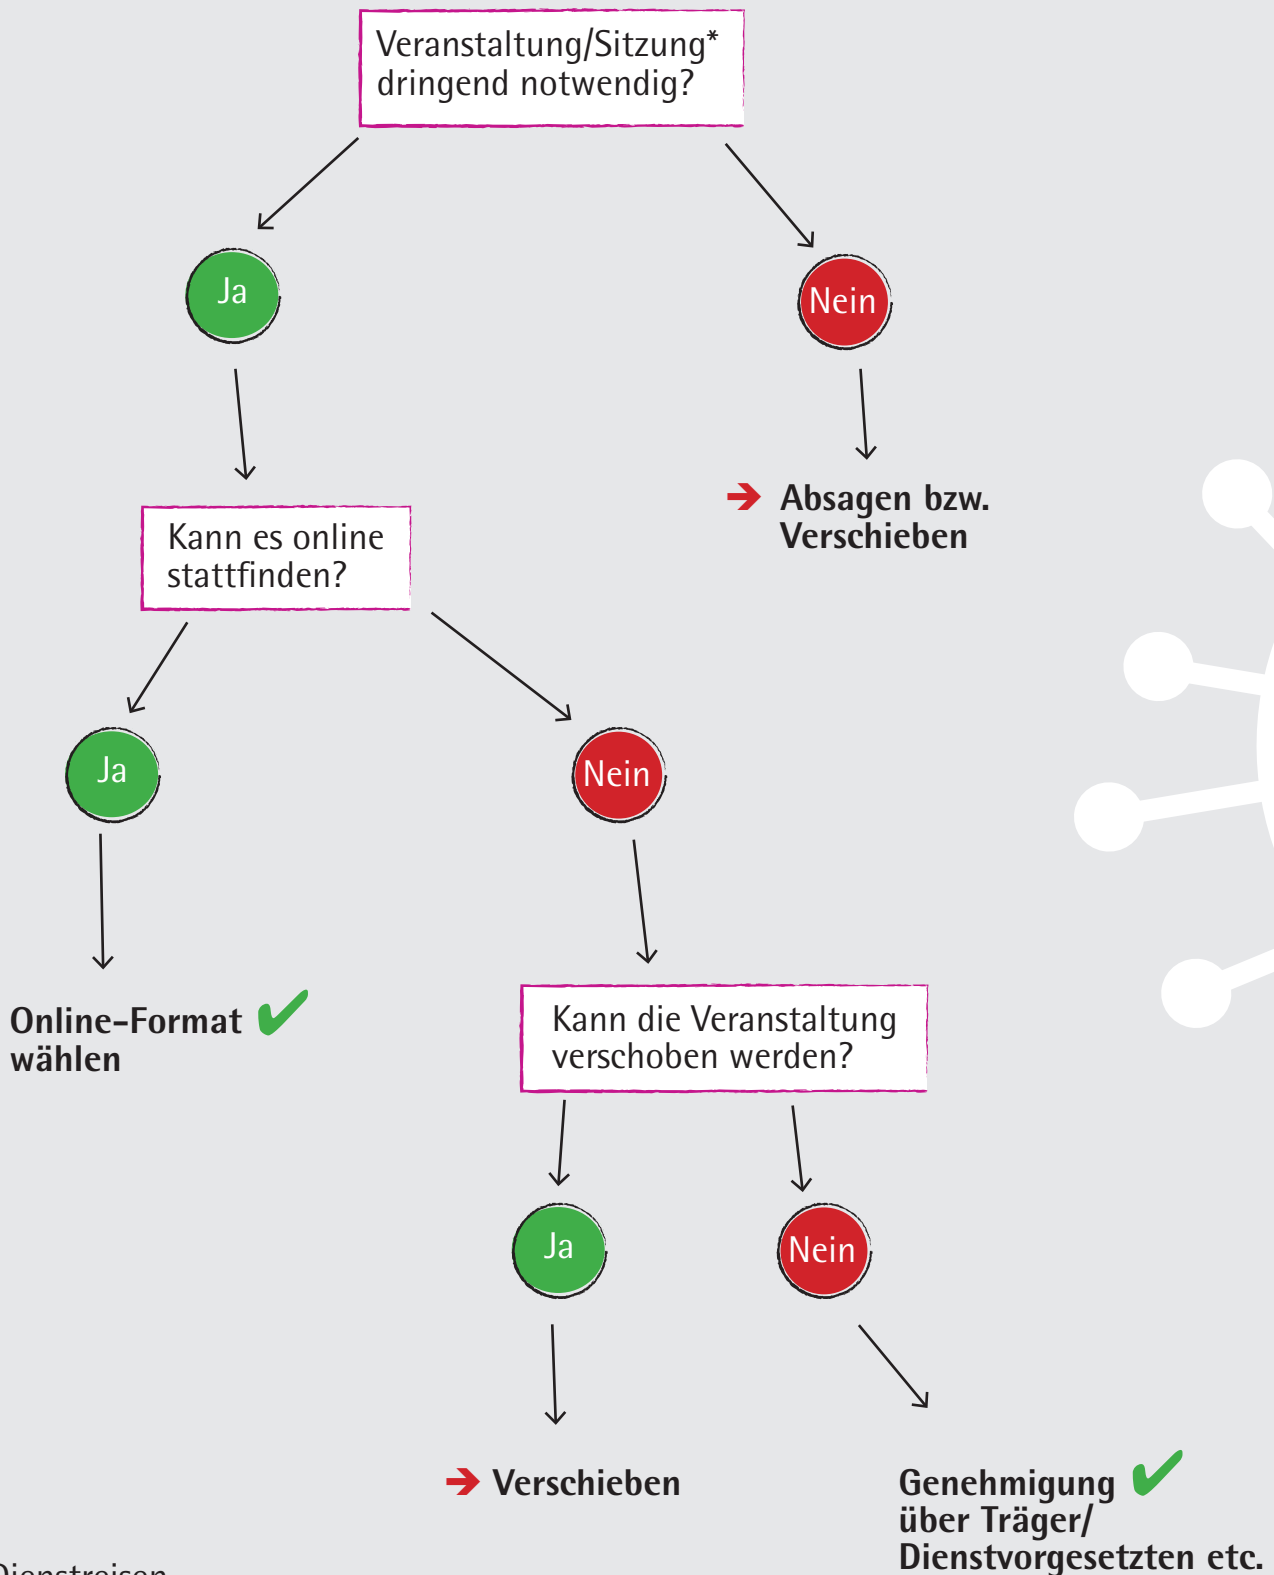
Veranstaltung/Sitzung* dringend notwendig?

Ja

Nein

Absagen bzw. Verschieben

Kann es online stattfinden?

Ja

Nein

Online-Format wählen

Kann die Veranstaltung verschoben werden?

Ja

Nein

Verschieben

Genehmigung über Träger/ Dienstvorgesetzten etc.

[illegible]ienstreisen